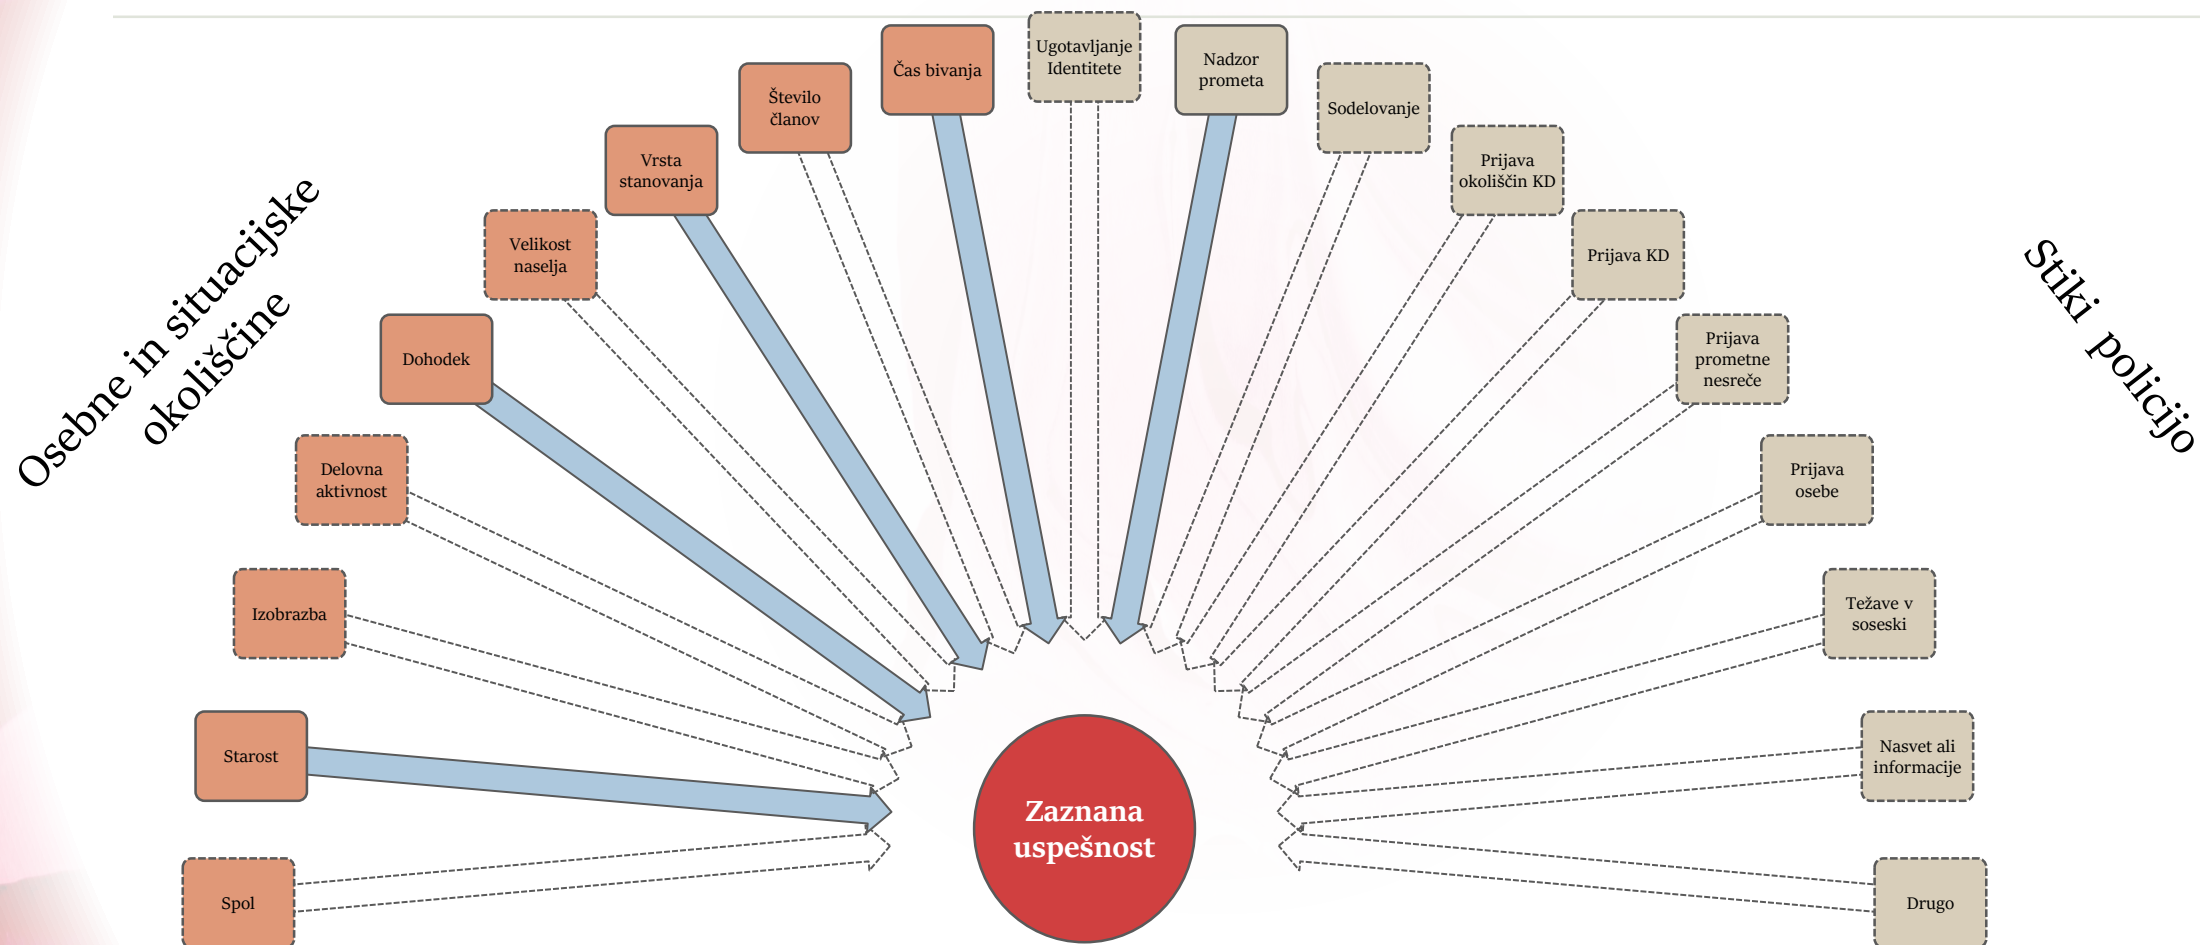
Osebne in situacijske okoliščine

Stiki policijo

Spol

Starost

Izobrazba

Delovna aktivnost

Dohodek

Velikost naselja

Vrsta stanovanja

Število članov

Čas bivanja

Ugotavljanje Identitete

Nadzor prometa

Sodelovanje

Prijava okoliščin KD

Prijava KD

Prijava prometne nesreče

Prijava osebe

Težave v soseski

Nasvet ali informacije

Drugo

Zaznana uspešnost